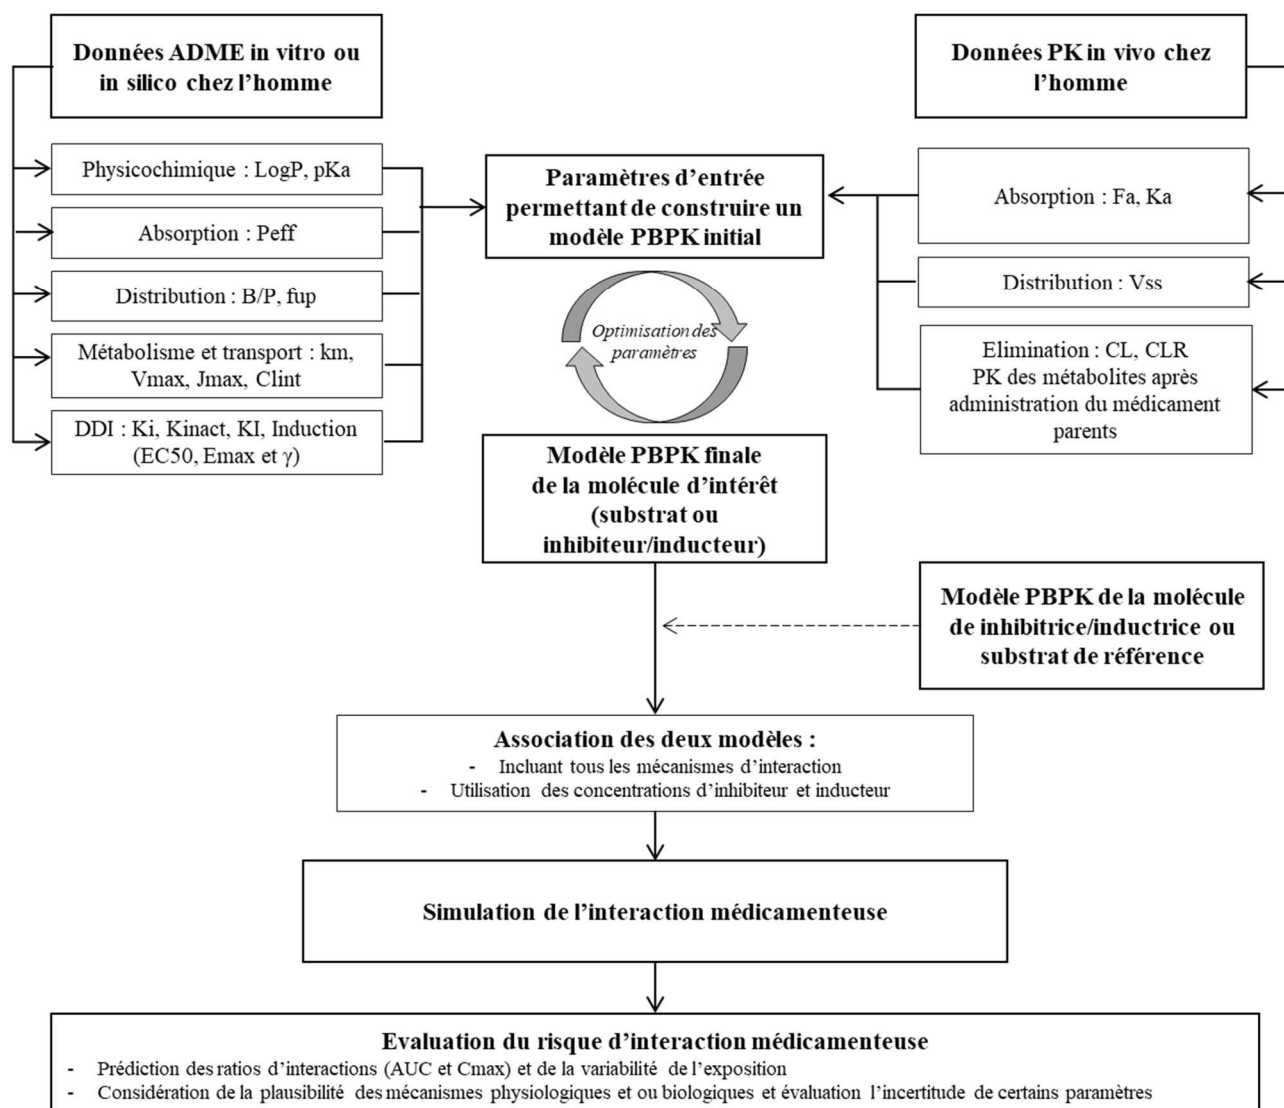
Données ADME in vitro ou in silico chez l'homme

Physicochimique : LogP, pKa

Absorption : Peff

Distribution : B/P, fup

Métabolisme et transport : km, Vmax, Jmax, Clint

DDI : Ki, Kinact, KI, Induction (EC50, Emax et γ)

Données PK in vivo chez l'homme

Absorption : Fa, Ka

Distribution : Vss

Elimination : CL, CLR
PK des métabolites après administration du médicament parents

Paramètres d'entrée permettant de construire un modèle PBPK initial

Optimisation des paramètres

Modèle PBPK finale de la molécule d'intérêt (substrat ou inhibiteur/inducteur)

Modèle PBPK de la molécule de inhibitrice/inductrice ou substrat de référence

Association des deux modèles :
- Incluant tous les mécanismes d'interaction
- Utilisation des concentrations d'inhibiteur et inducteur

Simulation de l'interaction médicamenteuse

Evaluation du risque d'interaction médicamenteuse
- Prédiction des ratios d'interactions (AUC et Cmax) et de la variabilité de l'exposition
- Considération de la plausibilité des mécanismes physiologiques et ou biologiques et évaluation l'incertitude de certains paramètres